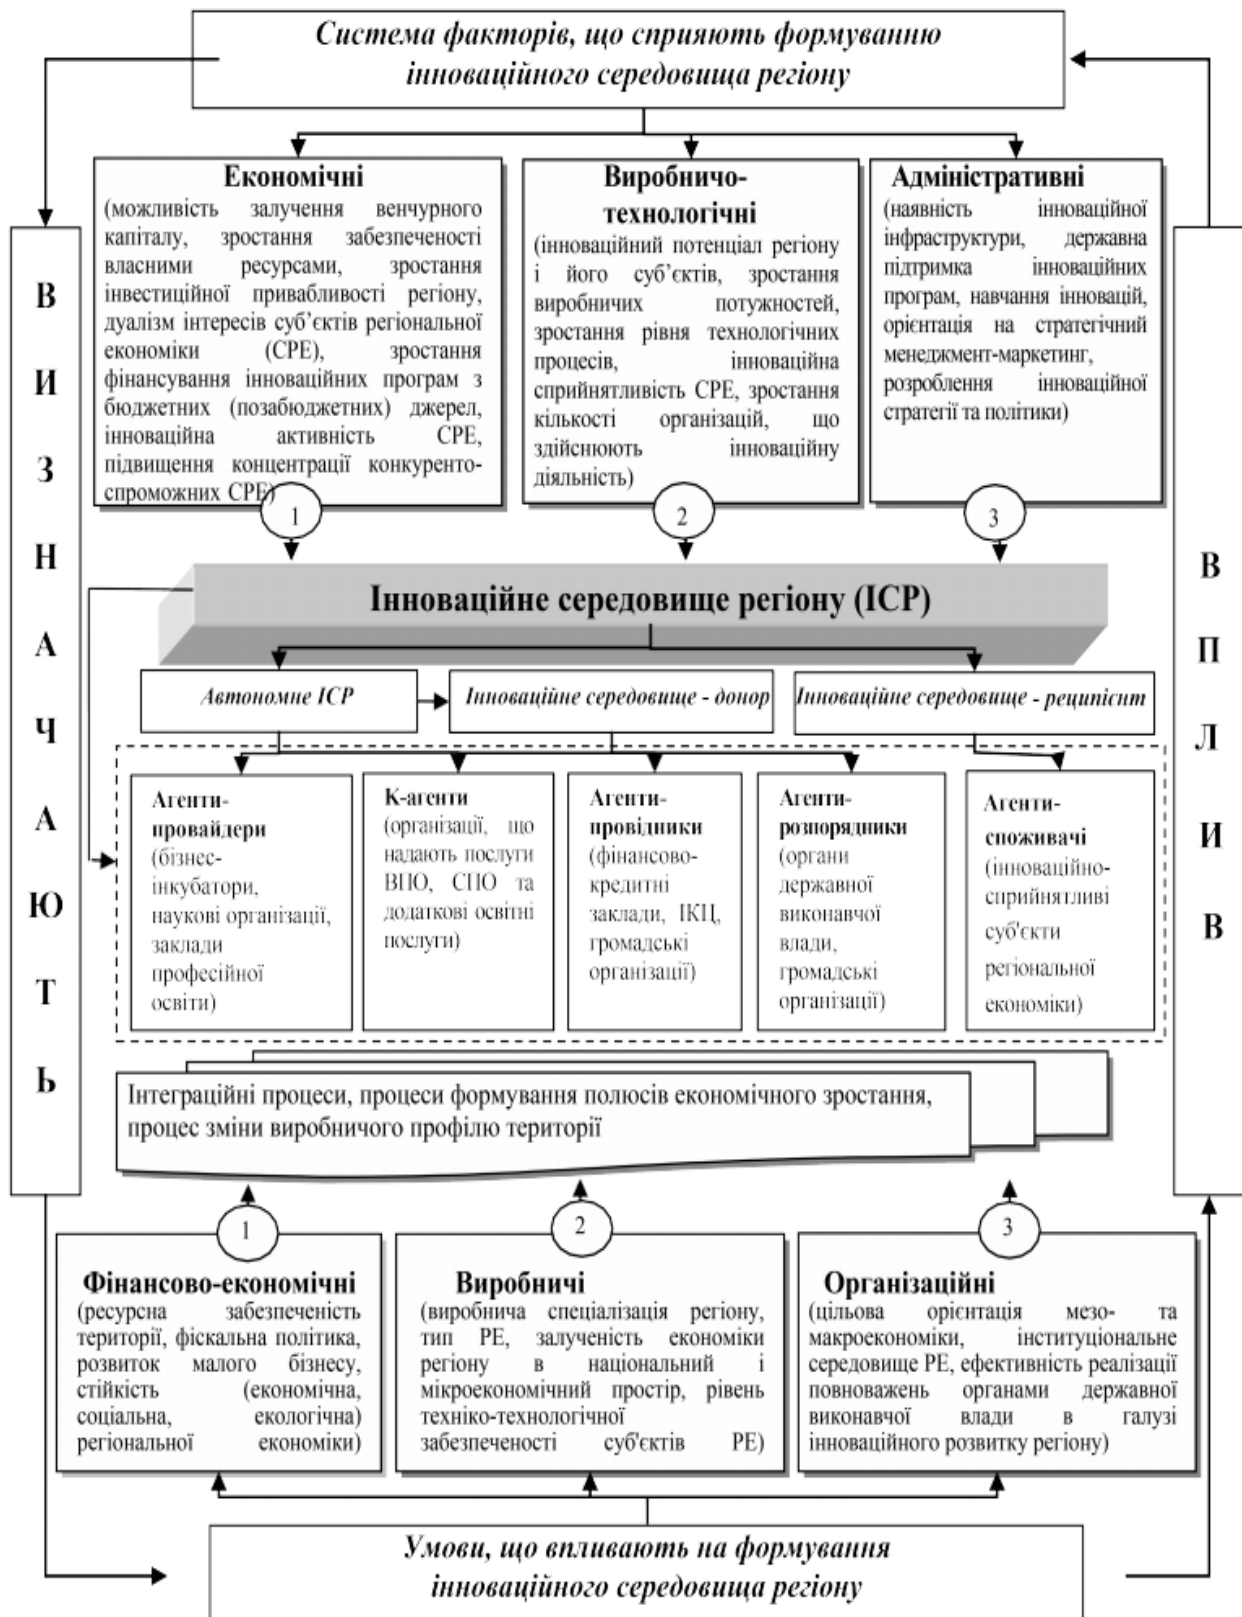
Система факторів, що сприяють формуванню інноваційного середовища регіону

Економічні
(можливість залучення венчурного капіталу, зростання забезпеченості власними ресурсами, зростання інвестиційної привабливості регіону, дуалізм інтересів суб'єктів регіональної економіки (СРЕ), зростання фінансування інноваційних програм з бюджетних (позабюджетних) джерел, інноваційна активність СРЕ, підвищення концентрації конкурентоспроможних СРЕ)

Виробничо-технологічні
(інноваційний потенціал регіону і його суб'єктів, зростання виробничих потужностей, зростання рівня технологічних процесів, інноваційна сприйнятливість СРЕ, зростання кількості організацій, що здійснюють інноваційну діяльність)

Адміністративні
(наявність інноваційної інфраструктури, державна підтримка інноваційних програм, навчання інновацій, орієнтація на стратегічний менеджмент-маркетинг, розроблення інноваційної стратегії та політики)

1
2
3

В И З Н А Ч А Ю Т Ь

В П Л И В

Інноваційне середовище регіону (ІСР)

Автономне ІСР
Інноваційне середовище - донор
Інноваційне середовище - реципієнт

Агенти-провайдери (бізнес-інкубатори, наукові організації, заклади професійної освіти)

К-агенти (організації, що надають послуги ВНО, СПО та додаткові освітні послуги)

Агенти-провідники (фінансово-кредитні заклади, ІКЦ, громадські організації)

Агенти-розпорядники (органи державної виконавчої влади, громадські організації)

Агенти-споживачі (інноваційно-сприйнятливі суб'єкти регіональної економіки)

Інтеграційні процеси, процеси формування полюсів економічного зростання, процес зміни виробничого профілю території

1
2
3

Фінансово-економічні
(ресурсна забезпеченість території, фіскальна політика, розвиток малого бізнесу, стійкість (економічна, соціальна, екологічна) регіональної економіки)

Виробничі
(виробнича спеціалізація регіону, тип РЕ, залученість економіки регіону в національний і мікроекономічний простір, рівень техніко-технологічної забезпеченості суб'єктів РЕ)

Організаційні
(цільова орієнтація мезо- та макроекономіки, інституціональне середовище РЕ, ефективність реалізації повноважень органами державної виконавчої влади в галузі інноваційного розвитку регіону)

Умови, що впливають на формування інноваційного середовища регіону